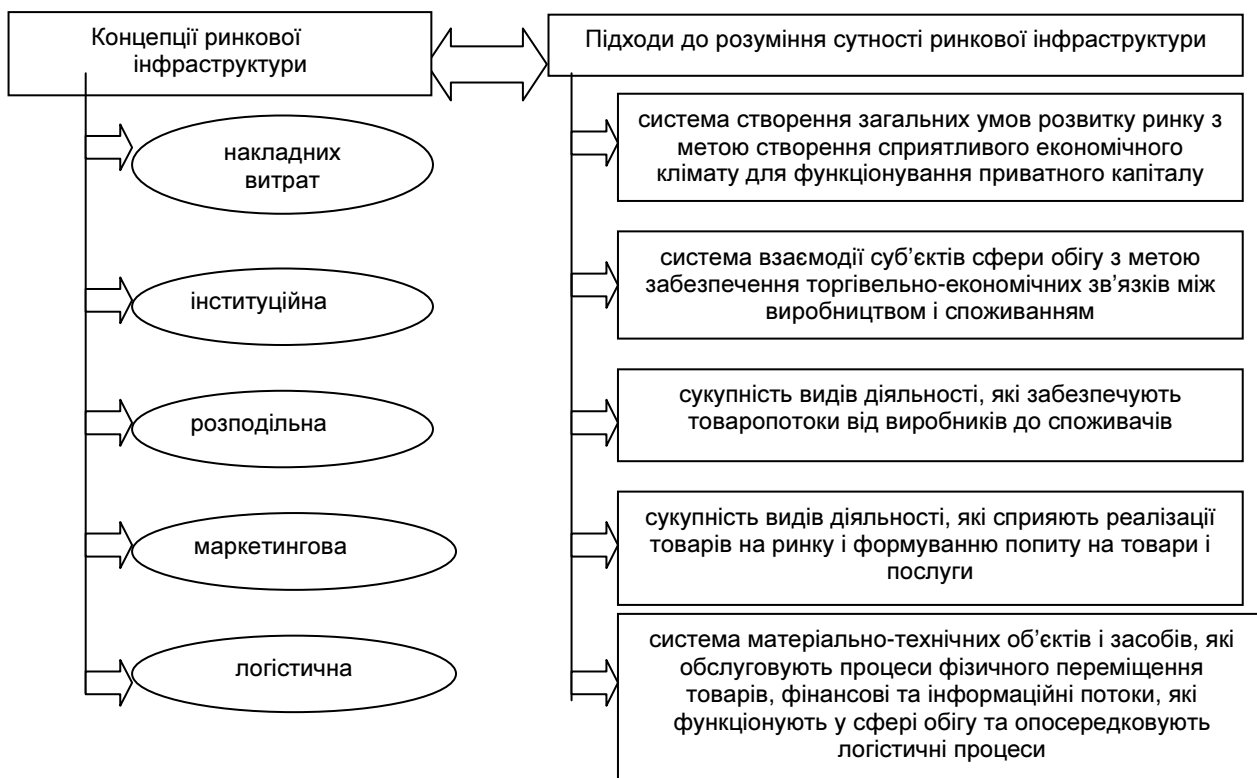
Концепції ринкової інфраструктури

накладних витрат

інституційна

розподільна

маркетингова

логістична

Підходи до розуміння сутності ринкової інфраструктури

система створення загальних умов розвитку ринку з метою створення сприятливого економічного клімату для функціонування приватного капіталу

система взаємодії суб'єктів сфери обігу з метою забезпечення торгівельно-економічних зв'язків між виробництвом і споживанням

сукупність видів діяльності, які забезпечують товаропотоки від виробників до споживачів

сукупність видів діяльності, які сприяють реалізації товарів на ринку і формуванню попиту на товари і послуги

система матеріально-технічних об'єктів і засобів, які обслуговують процеси фізичного переміщення товарів, фінансові та інформаційні потоки, які функціонують у сфері обігу та опосередковують логістичні процеси